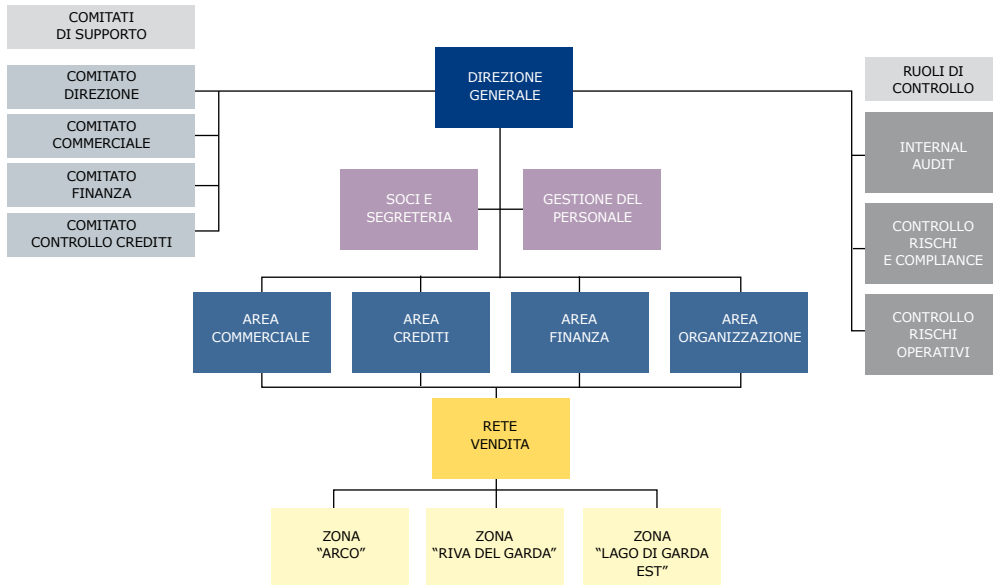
COMITATI DI SUPPORTO

COMITATO DIREZIONE

COMITATO COMMERCIALE

COMITATO FINANZA

COMITATO CONTROLLO CREDITI

DIREZIONE GENERALE

RUOLI DI CONTROLLO

INTERNAL AUDIT

CONTROLLO RISCHI E COMPLIANCE

CONTROLLO RISCHI OPERATIVI

SOCI E SEGRETERIA

GESTIONE DEL PERSONALE

AREA COMMERCIALE

AREA CREDITI

AREA FINANZA

AREA ORGANIZZAZIONE

RETE VENDITA

ZONA "ARCO"

ZONA "RIVA DEL GARDA"

ZONA "LAGO DI GARDA EST"